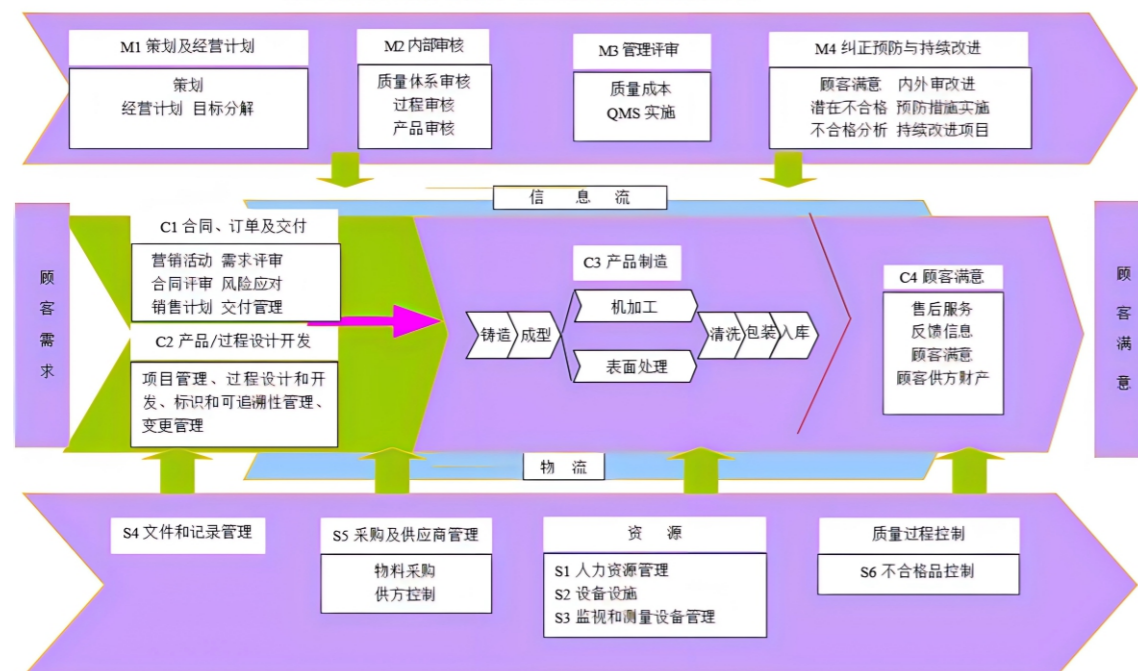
M1 策划及经营计划

策划
经营计划 目标分解

M2 内部审核

质量体系审核
过程审核
产品审核

M3 管理评审

质量成本
QMS 实施

M4 纠正预防与持续改进

顾客满意 内外审改进
潜在不合格 预防措施实施
不合格分析 持续改进项目

信 息 流

顾客需求

C1 合同、订单及交付

营销活动 需求评审
合同评审 风险应对
销售计划 交付管理

C2 产品/过程设计开发

项目管理、过程设计和开发、标识和可追溯性管理、变更管理

C3 产品制造

铸造 成型 机加工 表面处理 清洗 包装 入库

C4 顾客满意

售后服务
反馈信息
顾客满意
顾客供方财产

顾客满意

物 流

S4 文件和记录管理

S5 采购及供应商管理

物料采购
供方控制

资 源

S1 人力资源管理
S2 设备设施
S3 监视和测量设备管理

质量过程控制

S6 不合格品控制